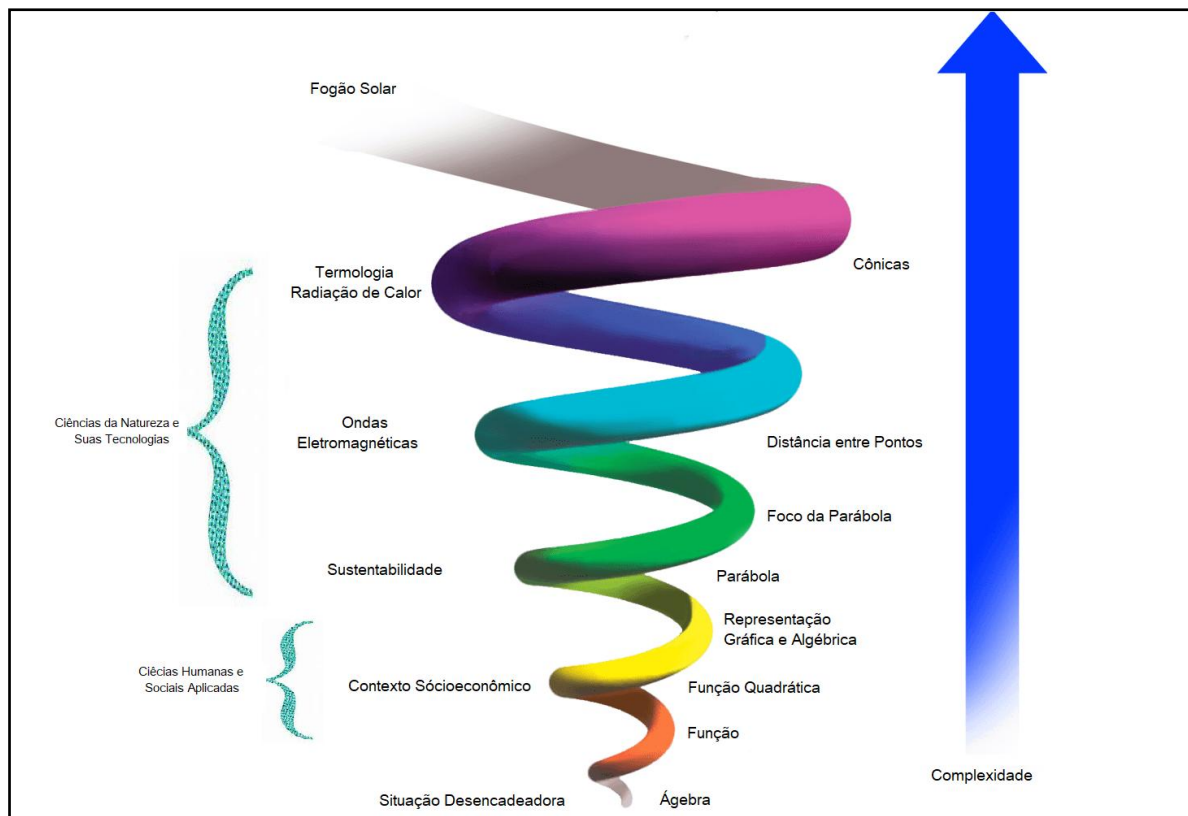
Fogão Solar

Termologia
Radiação de Calor

Cônicas

Ciências da Natureza e Suas Tecnologias

Ondas Eletromagnéticas

Distância entre Pontos

Foco da Parábola

Sustentabilidade

Parábola

Representação Gráfica e Algébrica

Clêcias Humanas e Sociais Aplicadas

Contexto Sócioeconômico

Função Quadrática

Função

Situação Desencadeadora

Ágebra

Complexidade